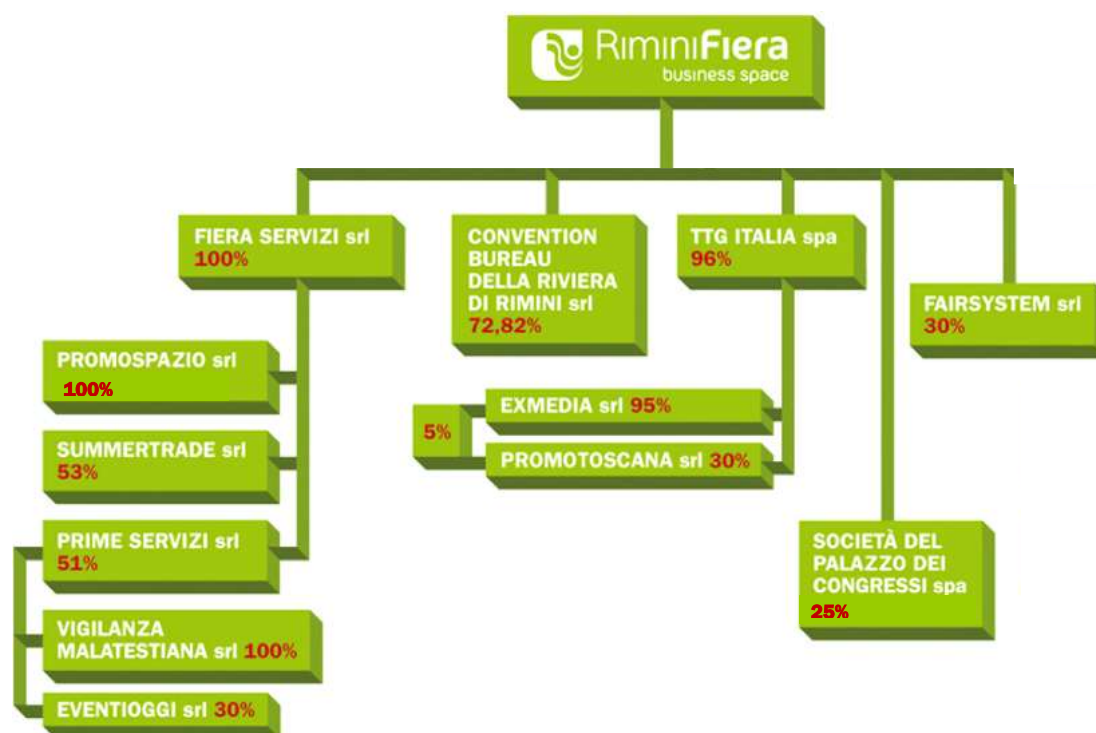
RiminiFiera
business space

FIERA SERVIZI srl
100%

CONVENTION BUREAU DELLA RIVIERA DI RIMINI srl
72,82%

TTG ITALIA spa
96%

FAIRSYSTEM srl
30%

PROMOSPAZIO srl
100%

SUMMERTRADE srl
53%

PRIME SERVIZI srl
51%

VIGILANZA MALATESTIANA srl 100%

EVENTIOGGI srl 30%

5%

EXMEDIA srl 95%

PROMOTOSCANA srl 30%

SOCIETÀ DEL PALAZZO DEI CONGRESSI spa
25%